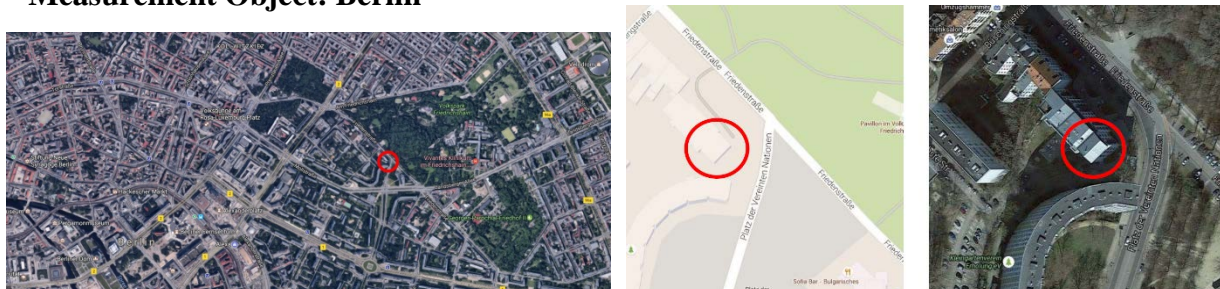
Measurement Object: Berlin

Friedenstraße

Friedenstraße

Friedenstraße

Platz der Vereinten Nationen

Pavillon im Volkspark Friedrichshain

Sofia Bar Bulgarisches

Pergamonmuseum

Volkspark Friedrichshain

Friedenstraße

Platz der Vereinten Nationen